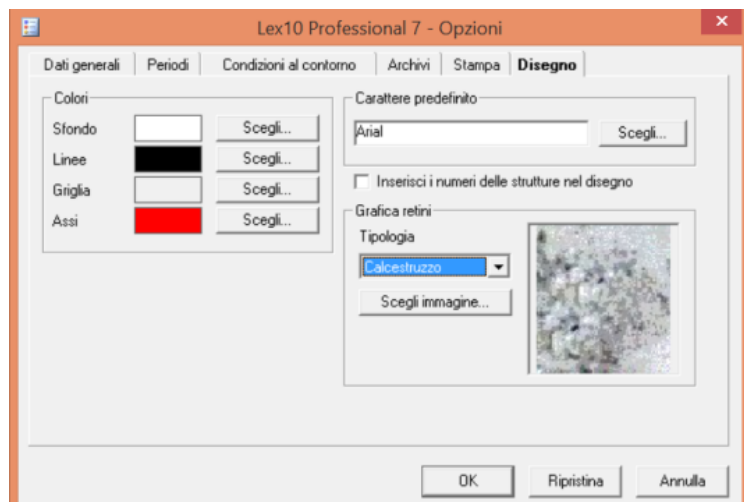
Lex10 Professional 7 - Opzioni

Dati generali | Periodi | Condizioni al contorno | Archivi | Stampa | Disegno

Colori
Sfondo Scegli...
Linee Scegli...
Griglia Scegli...
Assi Scegli...

Carattere predefinito
Arial Scegli...

Inserisci i numeri delle strutture nel disegno

Grafica retini
Tipologia
Calcestruzzo
Scegli immagine...

OK Ripristina Annulla